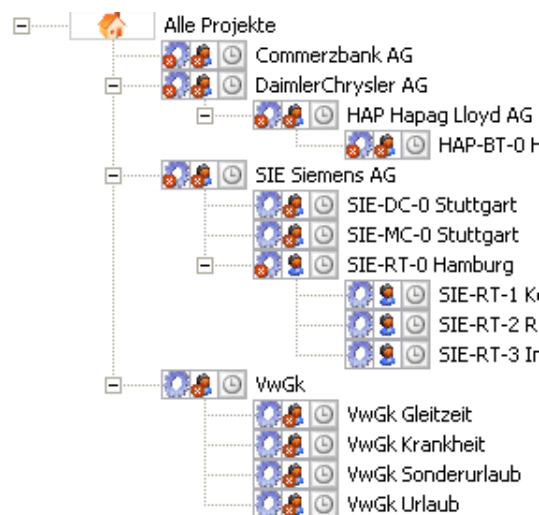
Alle Projekte
Commerzbank AG
DaimlerChrysler AG
HAP Hapag Lloyd AG
HAP-BT-0 H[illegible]
SIE Siemens AG
SIE-DC-0 Stuttgart
SIE-MC-0 Stuttgart
SIE-RT-0 Hamburg
SIE-RT-1 K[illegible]
SIE-RT-2 R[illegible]
SIE-RT-3 I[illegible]
VwGk
VwGk Gleitzeit
VwGk Krankheit
VwGk Sonderurlaub
VwGk Urlaub